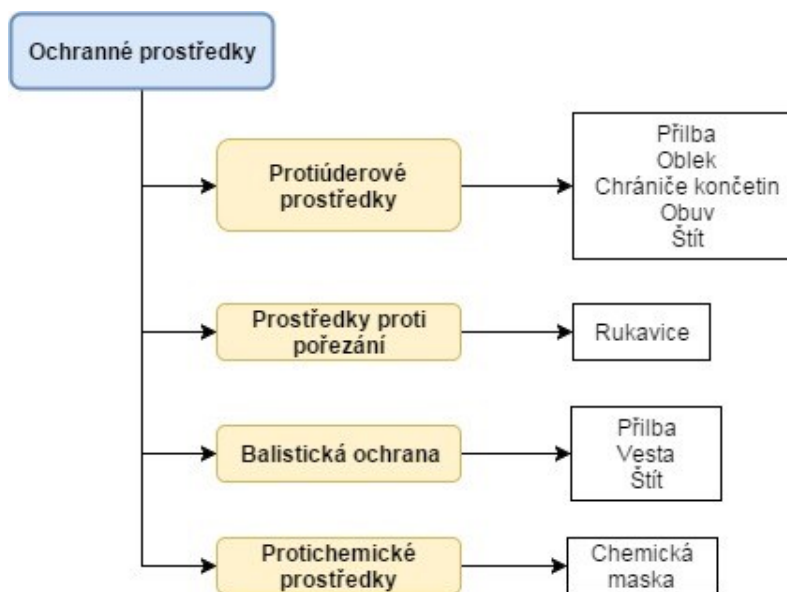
Ochranné prostředky

Protiúderové prostředky

Přilba
Oblek
Chrániče končetin
Obuv
Štít

Prostředky proti pořezání

Rukavice

Balistická ochrana

Přilba
Vesta
Štít

Protichemické prostředky

Chemická maska